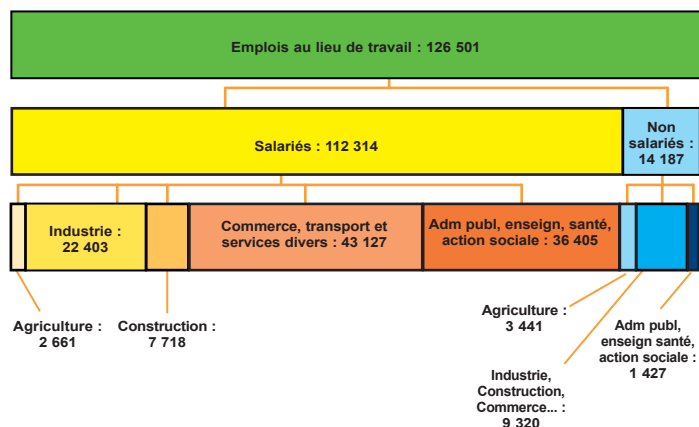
Emplois au lieu de travail : 126 501

Salariés : 112 314

Non salariés : 14 187

Industrie : 22 403

Commerce, transport et services divers : 43 127

Adm publ, enseign, santé, action sociale : 36 405

Agriculture : 2 661

Construction : 7 718

Agriculture : 3 441

Adm publ, enseign santé, action sociale : 1 427

Industrie, Construction, Commerce... : 9 320